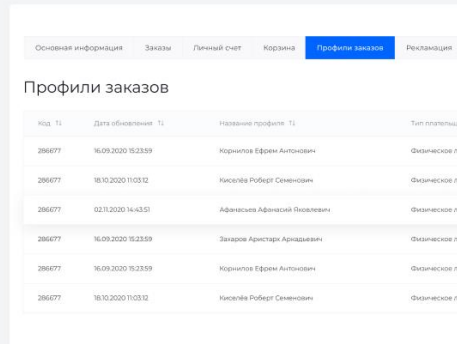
Основная информация | Заказы | Личный счет | Корзина | Профили заказов | Рекламация

Профили заказов

| Код ⇅ | Дата обновления ⇅ | Название профиля ⇅ | Тип плательщ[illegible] |
|---|---|---|---|
| 286677 | 16.09.2020 15:23:59 | Корнилов Ефрем Антонович | Физическое л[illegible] |
| 286677 | 18.10.2020 11:03:12 | Киселёв Роберт Семенович | Физическое л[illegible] |
| 286677 | 02.11.2020 14:43:51 | Афанасьев Афанасий Яковлевич | Физическое л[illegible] |
| 286677 | 16.09.2020 15:23:59 | Захаров Аристарх Аркадьевич | Физическое л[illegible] |
| 286677 | 16.09.2020 15:23:59 | Корнилов Ефрем Антонович | Физическое л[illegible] |
| 286677 | 18.10.2020 11:03:12 | Киселёв Роберт Семенович | Физическое л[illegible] |